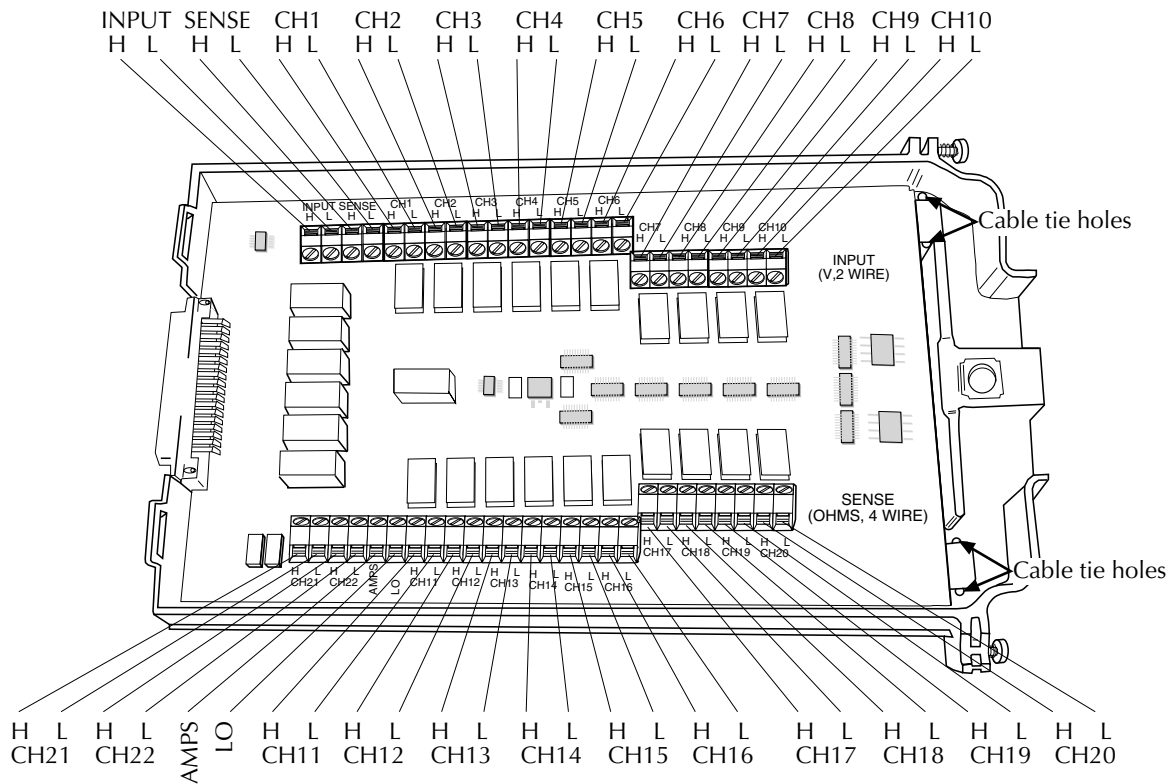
INPUT SENSE CH1 CH2 CH3 CH4 CH5 CH6 CH7 CH8 CH9 CH10
H L H L H L H L H L H L H L H L H L H L H L H L

INPUT SENSE CH1 CH2 CH3 CH4 CH5 CH6
H L H L H L H L H L H L H L H L

CH7 CH8 CH9 CH10
H L H L H L H L

INPUT
(V,2 WIRE)

Cable tie holes

SENSE
(OHMS, 4 WIRE)

H L H L AMPS LO H L H L H L H L H L H L
CH21 CH22 CH11 CH12 CH13 CH14 CH15 CH16

H L H L H L H L
CH17 CH18 CH19 CH20

Cable tie holes

H L H L AMPS LO H L H L H L H L H L H L H L H L H L H L
CH21 CH22 CH11 CH12 CH13 CH14 CH15 CH16 CH17 CH18 CH19 CH20